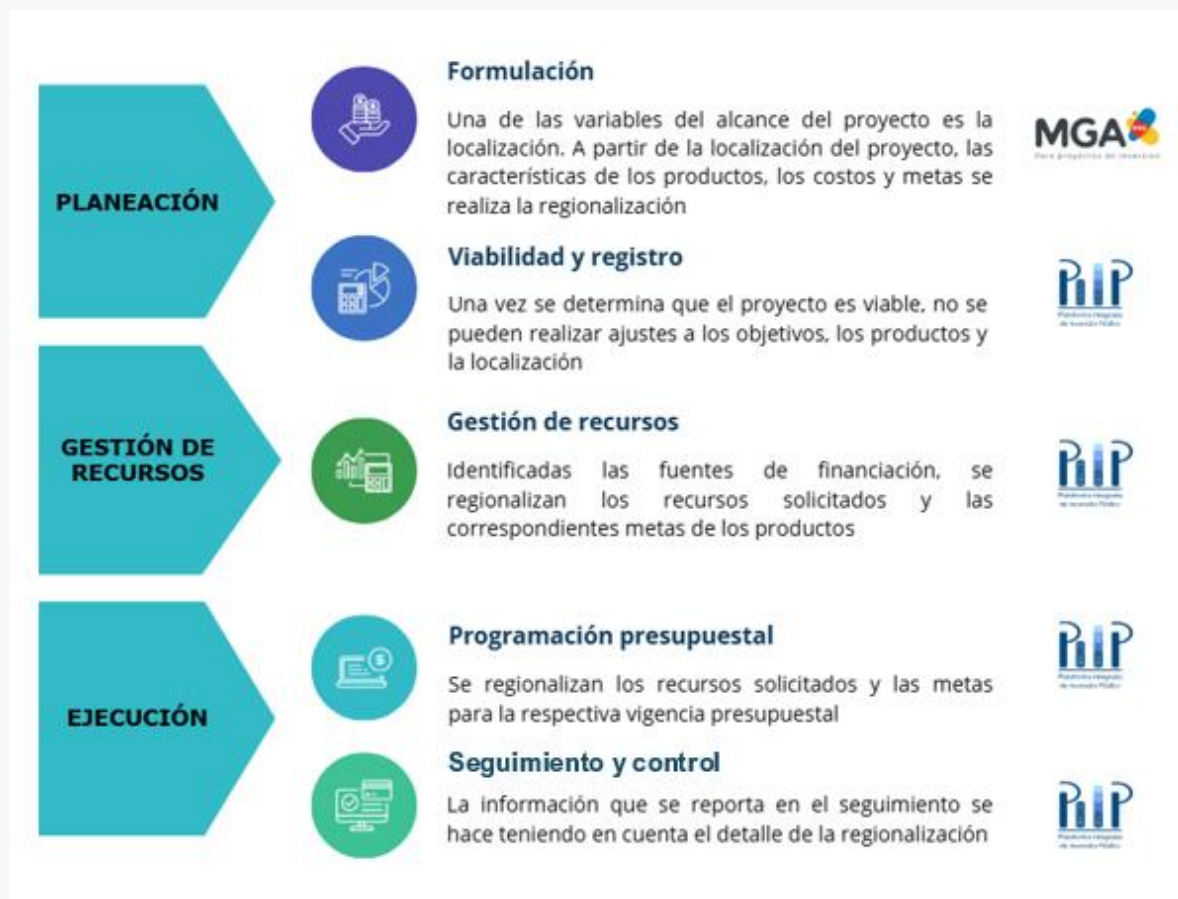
PLANEACIÓN

Formulación

Una de las variables del alcance del proyecto es la localización. A partir de la localización del proyecto, las características de los productos, los costos y metas se realiza la regionalización

MGA
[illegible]

Viabilidad y registro

Una vez se determina que el proyecto es viable, no se pueden realizar ajustes a los objetivos, los productos y la localización

PIIP
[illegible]

GESTIÓN DE RECURSOS

Gestión de recursos

Identificadas las fuentes de financiación, se regionalizan los recursos solicitados y las correspondientes metas de los productos

PIIP
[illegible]

EJECUCIÓN

Programación presupuestal

Se regionalizan los recursos solicitados y las metas para la respectiva vigencia presupuestal

PIIP
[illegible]

Seguimiento y control

La información que se reporta en el seguimiento se hace teniendo en cuenta el detalle de la regionalización

PIIP
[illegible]